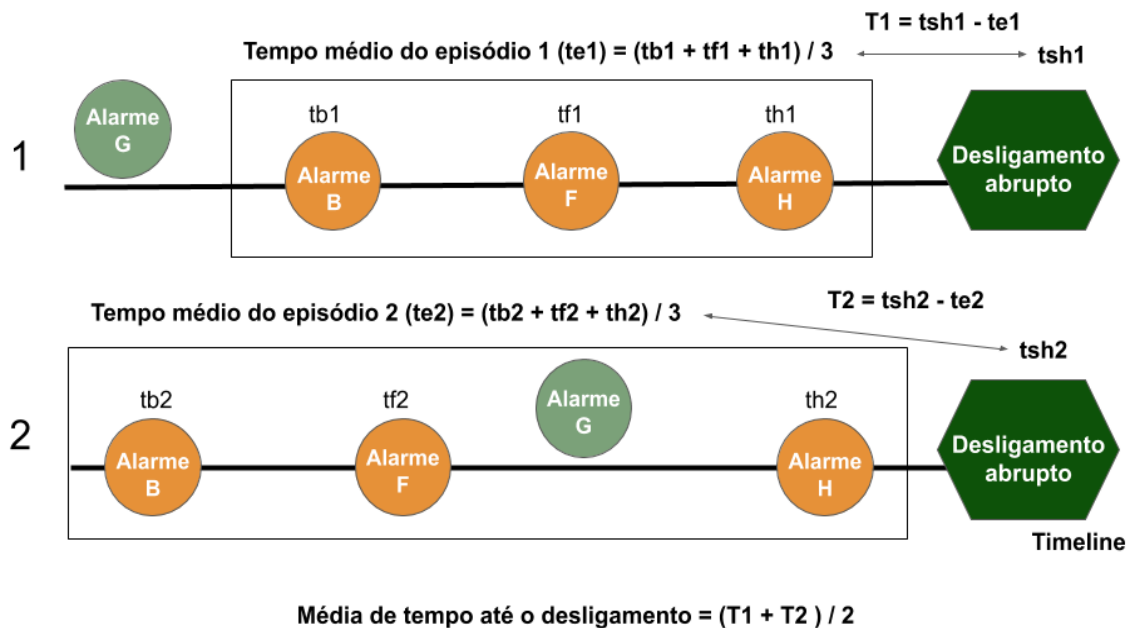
T1 = tsh1 - te1

Tempo médio do episódio 1 (te1) = (tb1 + tf1 + th1) / 3

tsh1

1

Alarme G

tb1

Alarme B

tf1

Alarme F

th1

Alarme H

Desligamento abrupto

T2 = tsh2 - te2

Tempo médio do episódio 2 (te2) = (tb2 + tf2 + th2) / 3

tsh2

2

tb2

Alarme B

tf2

Alarme F

Alarme G

th2

Alarme H

Desligamento abrupto

Timeline

Média de tempo até o desligamento = (T1 + T2 ) / 2